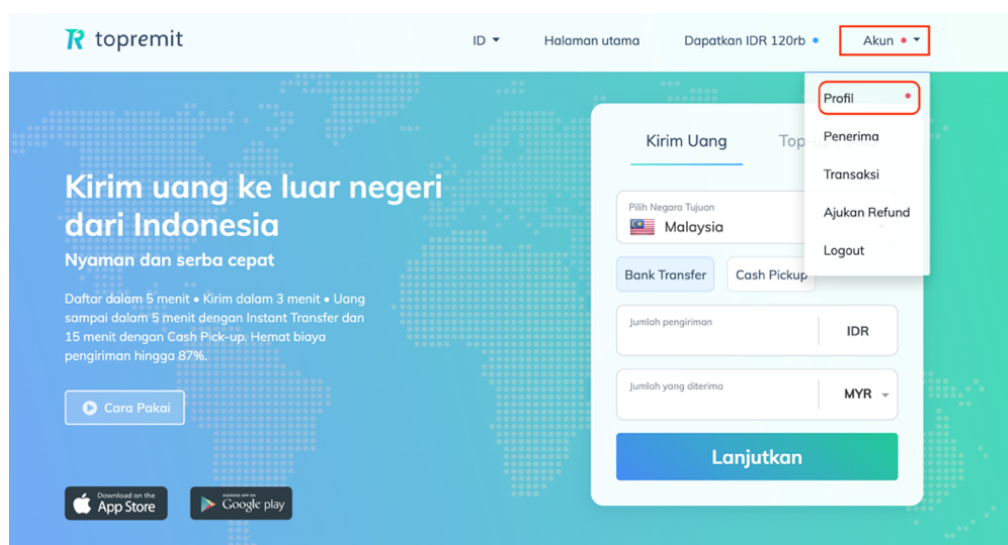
topremit

ID

Halaman utama

Dapatkan IDR 120rb

Akun

Profil

Penerima

Transaksi

Ajukan Refund

Logout

Kirim uang ke luar negeri dari Indonesia

Nyaman dan serba cepat

Daftar dalam 5 menit • Kirim dalam 3 menit • Uang sampai dalam 5 menit dengan Instant Transfer dan 15 menit dengan Cash Pick-up. Hemat biaya pengiriman hingga 87%.

Cara Pakai

Download on the App Store

ANDROID APP ON Google play

Kirim Uang

Top

Pilih Negara Tujuan

Malaysia

Bank Transfer

Cash Pickup

Jumlah pengiriman

IDR

Jumlah yang diterima

MYR

Lanjutkan